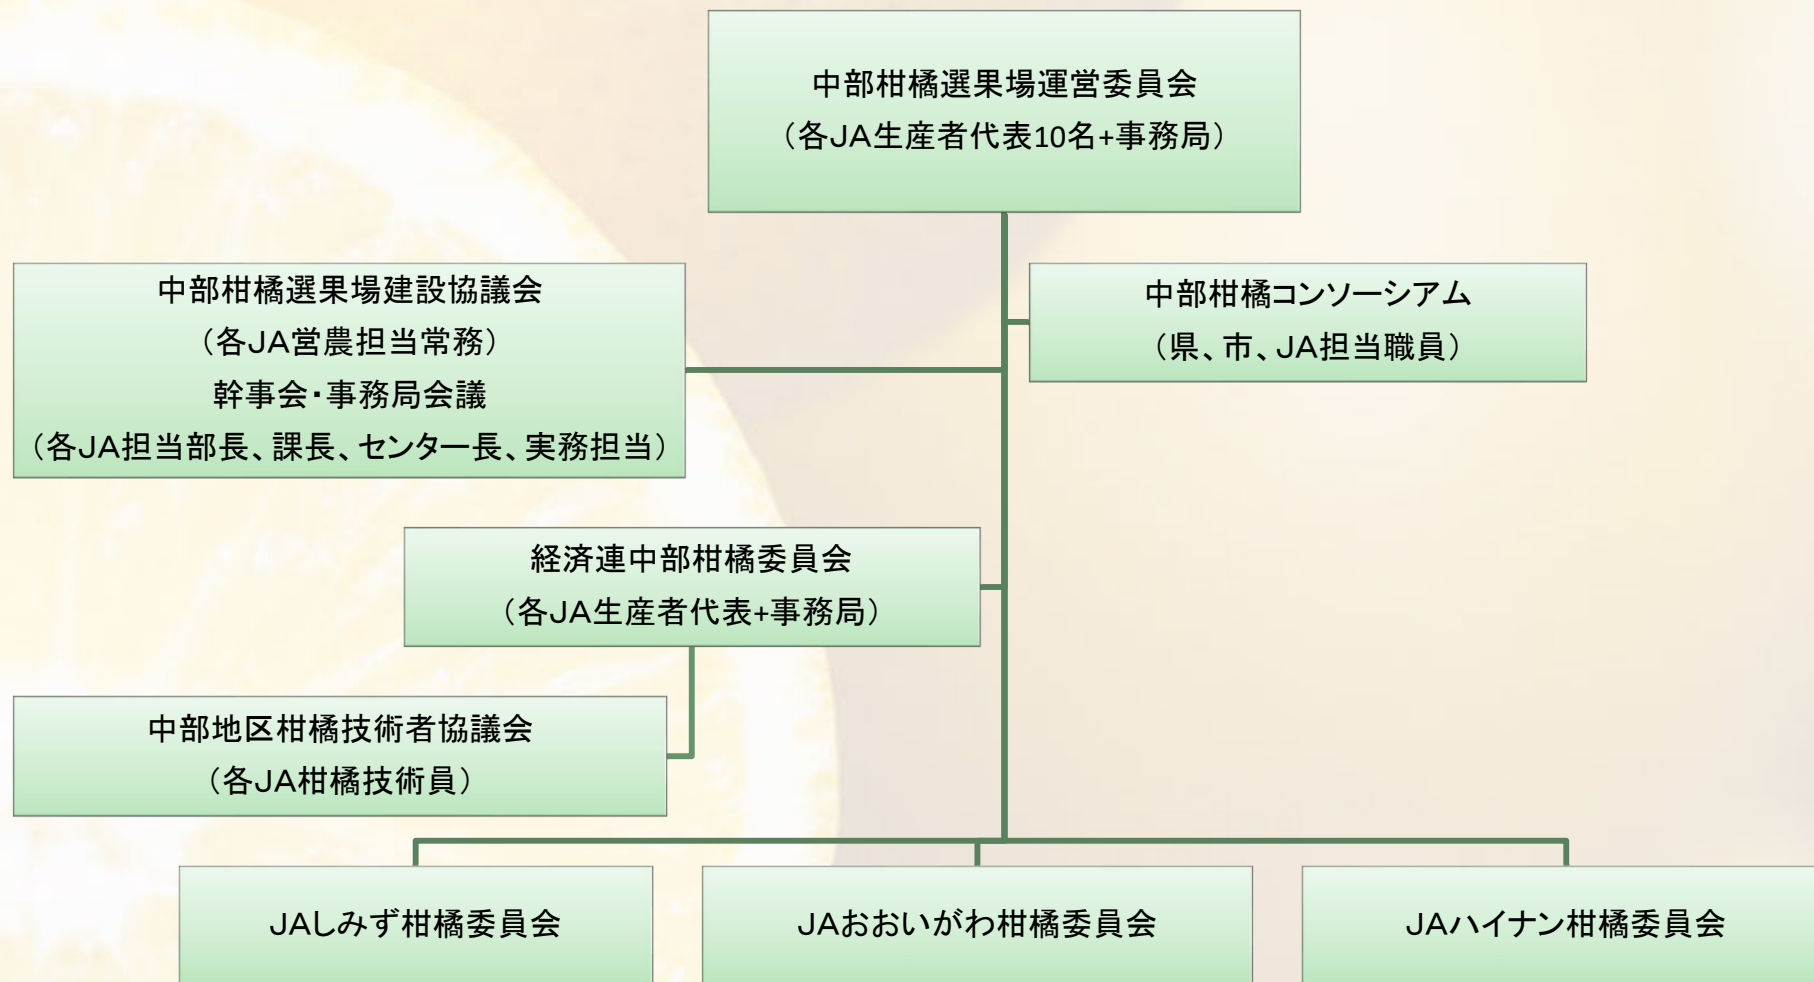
中部柑橘選果場運営委員会
（各JA生産者代表10名+事務局）

中部柑橘選果場建設協議会
（各JA営農担当常務）
幹事会・事務局会議
（各JA担当部長、課長、センター長、実務担当）

中部柑橘コンソーシアム
（県、市、JA担当職員）

経済連中部柑橘委員会
（各JA生産者代表+事務局）

中部地区柑橘技術者協議会
（各JA柑橘技術員）

JAしみず柑橘委員会

JAおおいがわ柑橘委員会

JAハイナン柑橘委員会